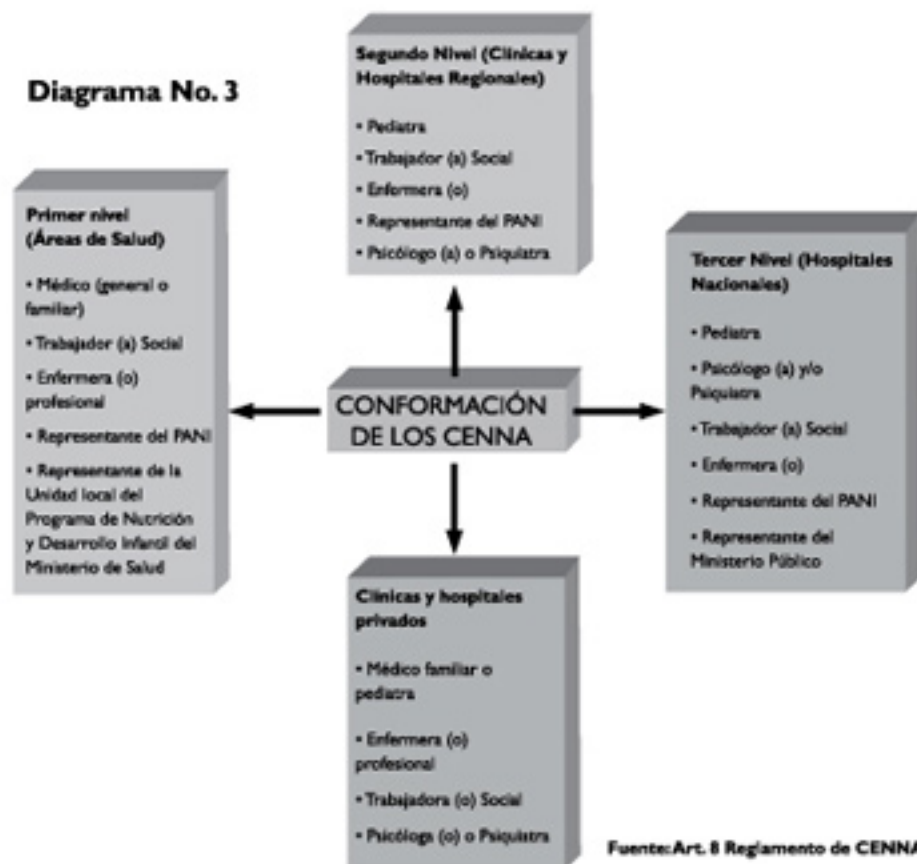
Diagrama No. 3

Segundo Nivel (Clínicas y Hospitales Regionales)

• Pediatra
• Trabajador (a) Social
• Enfermera (o)
• Representante del PANI
• Psicólogo (a) o Psiquiatra

Primer nivel (Áreas de Salud)

• Médico (general o familiar)
• Trabajador (a) Social
• Enfermera (o) profesional
• Representante del PANI
• Representante de la Unidad local del Programa de Nutrición y Desarrollo Infantil del Ministerio de Salud

CONFORMACIÓN DE LOS CENNA

Tercer Nivel (Hospitales Nacionales)

• Pediatra
• Psicólogo (a) y/o Psiquiatra
• Trabajador (a) Social
• Enfermera (o)
• Representante del PANI
• Representante del Ministerio Público

Clínicas y hospitales privados

• Médico familiar o pediatra
• Enfermera (o) profesional
• Trabajadora (o) Social
• Psicóloga (o) o Psiquiatra

Fuente: Art. 8 Reglamento de CENNA